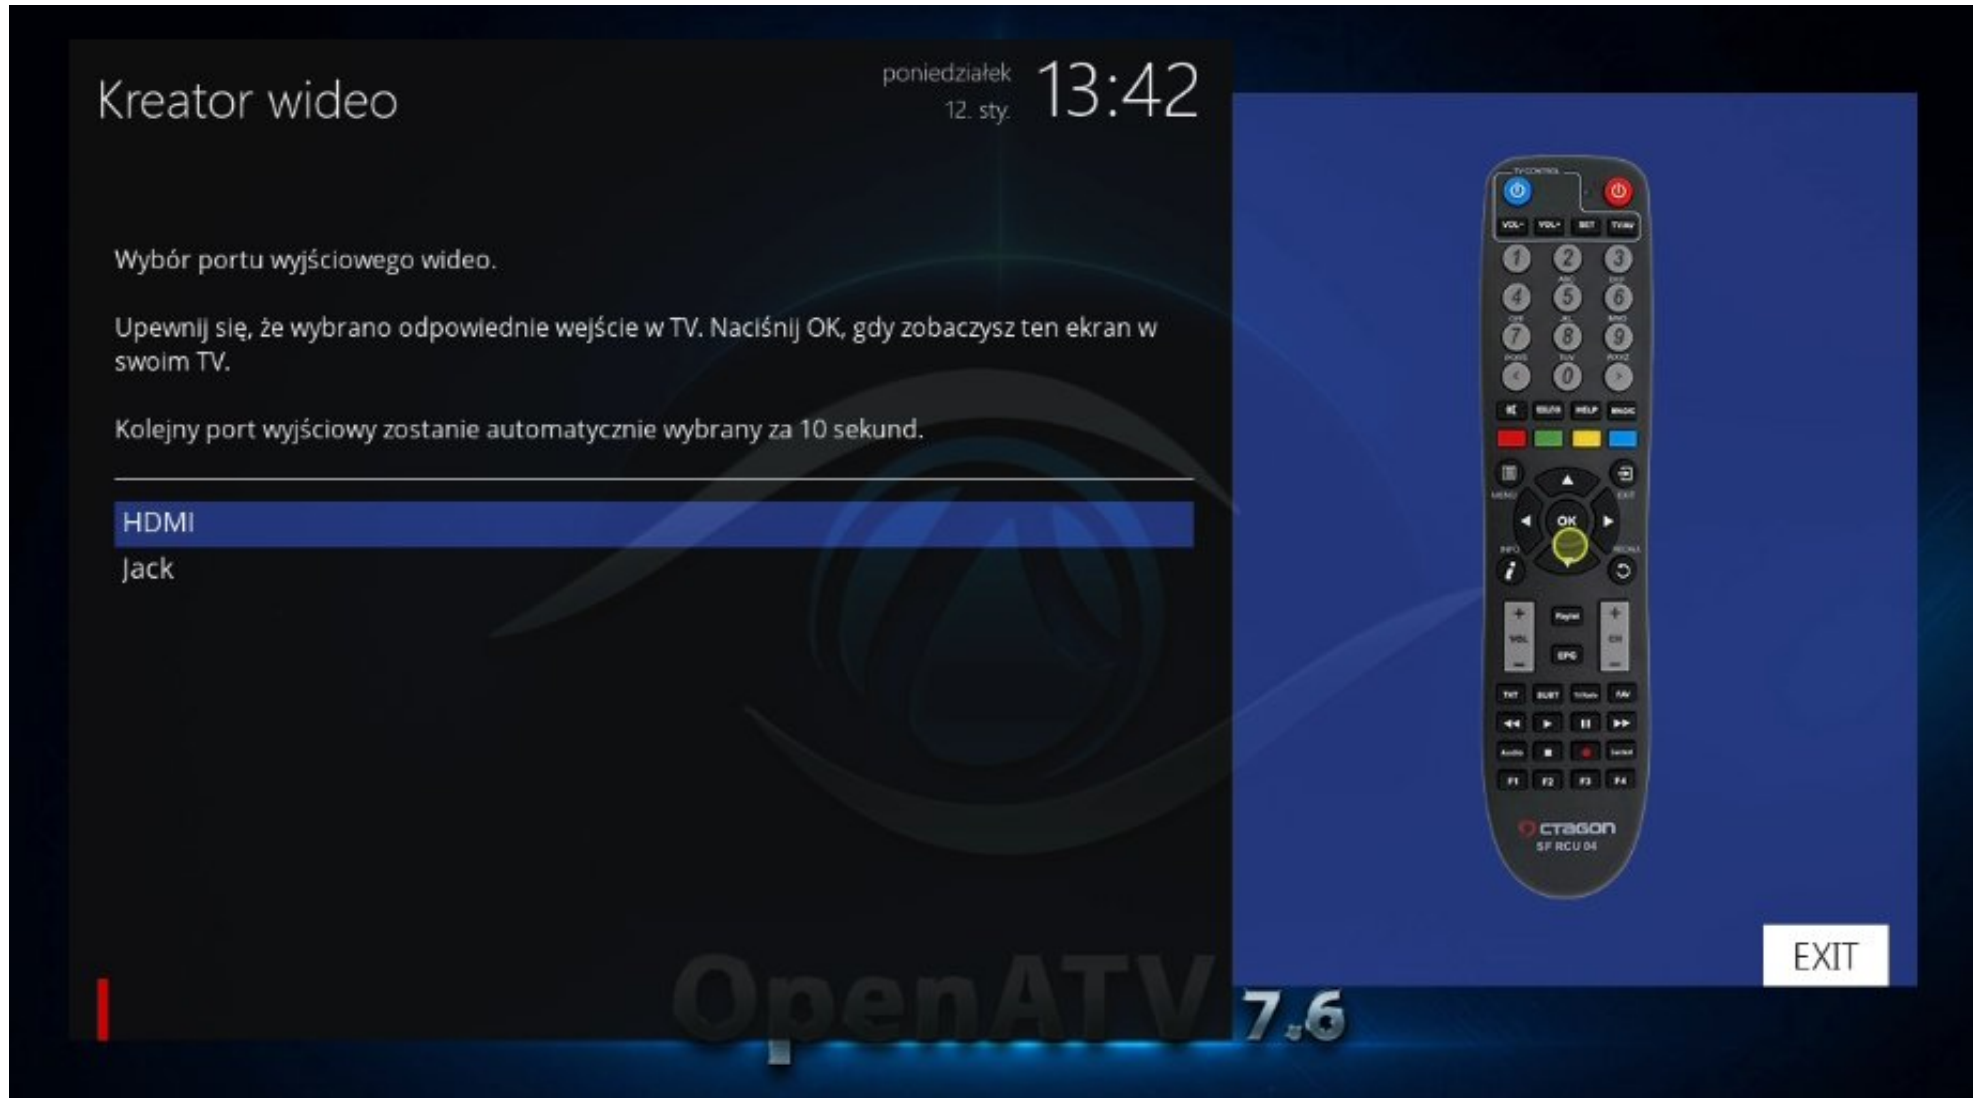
Kreator wideo

poniedziałek
12. sty.
13:42

Wybór portu wyjściowego wideo.

Upewnij się, że wybrano odpowiednie wejście w TV. Naciśnij OK, gdy zobaczysz ten ekran w swoim TV.

Kolejny port wyjściowy zostanie automatycznie wybrany za 10 sekund.

HDMI
Jack

OK

OCTAGON
SF RCU 04

EXIT

OpenATV 7.6